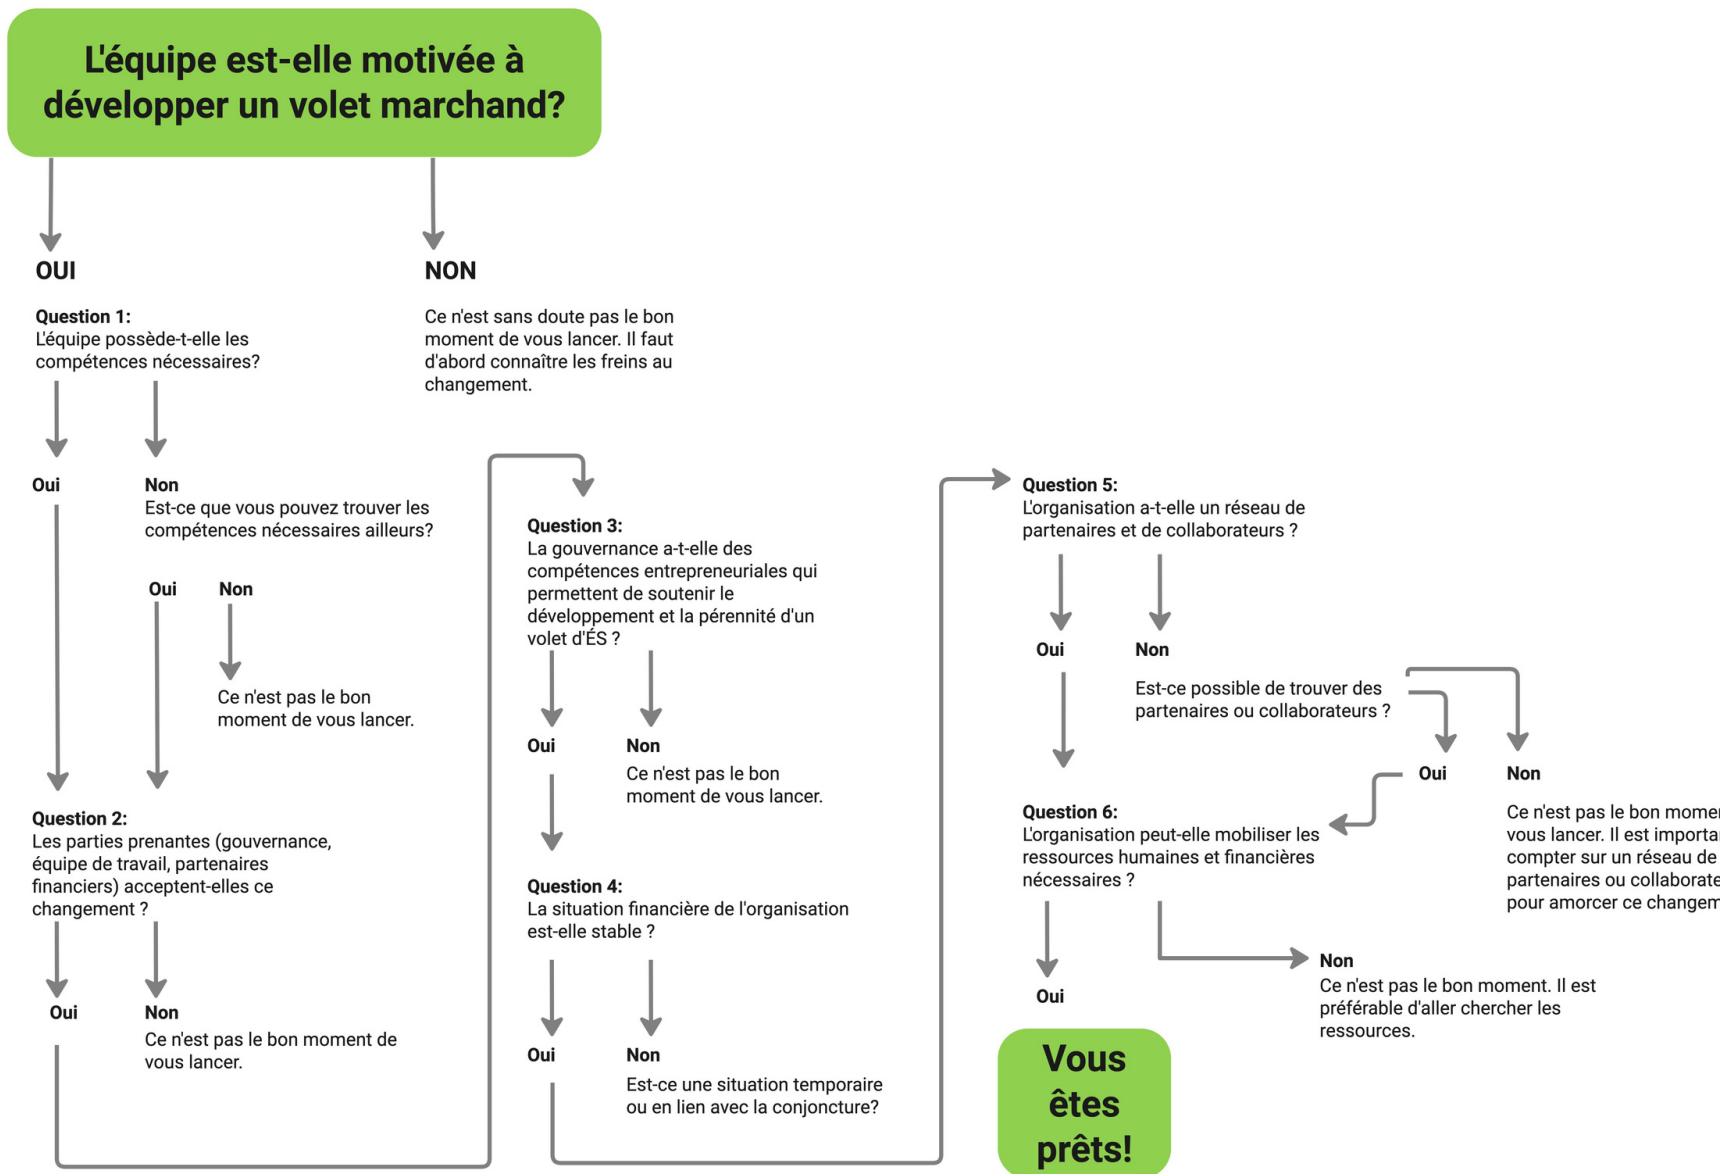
L'équipe est-elle motivée à développer un volet marchand?

OUI

Question 1:
L'équipe possède-t-elle les compétences nécessaires?

Oui

Non
Est-ce que vous pouvez trouver les compétences nécessaires ailleurs?

Oui

Non

Ce n'est pas le bon moment de vous lancer.

Question 2:
Les parties prenantes (gouvernance, équipe de travail, partenaires financiers) acceptent-elles ce changement ?

Oui

Non
Ce n'est pas le bon moment de vous lancer.

NON

Ce n'est sans doute pas le bon moment de vous lancer. Il faut d'abord connaître les freins au changement.

Question 3:
La gouvernance a-t-elle des compétences entrepreneuriales qui permettent de soutenir le développement et la pérennité d'un volet d'ÉS ?

Oui

Non
Ce n'est pas le bon moment de vous lancer.

Question 4:
La situation financière de l'organisation est-elle stable ?

Oui

Non
Est-ce une situation temporaire ou en lien avec la conjoncture?

Question 5:
L'organisation a-t-elle un réseau de partenaires et de collaborateurs ?

Oui

Non

Est-ce possible de trouver des partenaires ou collaborateurs ?

Oui

Non

Ce n'est pas le bon momer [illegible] vous lancer. Il est importa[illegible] compter sur un réseau de partenaires ou collaborate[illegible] pour amorcer ce changem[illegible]

Question 6:
L'organisation peut-elle mobiliser les ressources humaines et financières nécessaires ?

Oui

Non
Ce n'est pas le bon moment. Il est préférable d'aller chercher les ressources.

Vous êtes prêts!